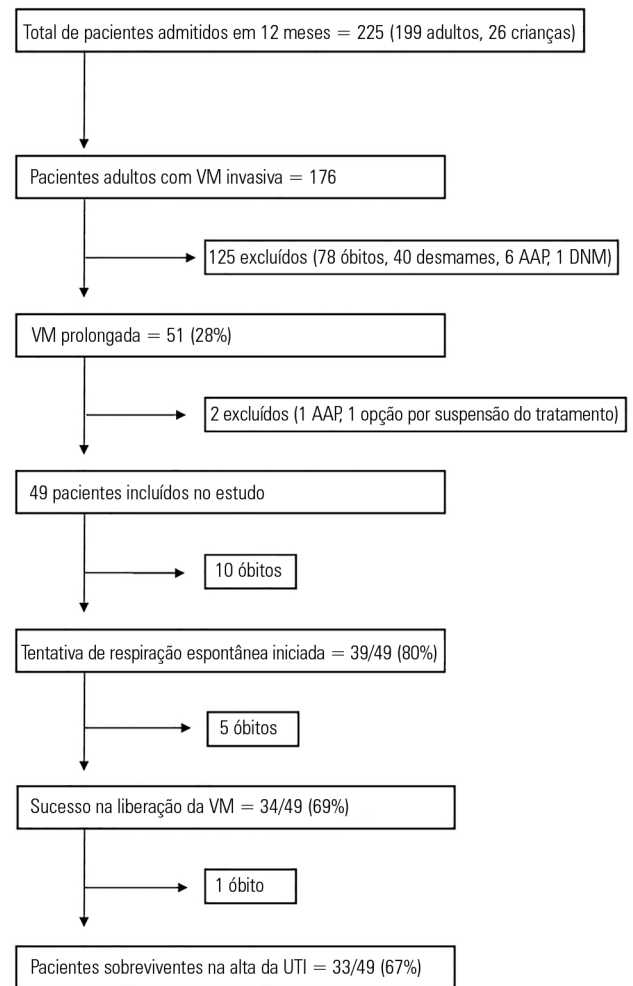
Total de pacientes admitidos em 12 meses = 225 (199 adultos, 26 crianças)

Pacientes adultos com VM invasiva = 176

125 excluídos (78 óbitos, 40 desmames, 6 AAP, 1 DNM)

VM prolongada = 51 (28%)

2 excluídos (1 AAP, 1 opção por suspensão do tratamento)

49 pacientes incluídos no estudo

10 óbitos

Tentativa de respiração espontânea iniciada = 39/49 (80%)

5 óbitos

Sucesso na liberação da VM = 34/49 (69%)

1 óbito

Pacientes sobreviventes na alta da UTI = 33/49 (67%)